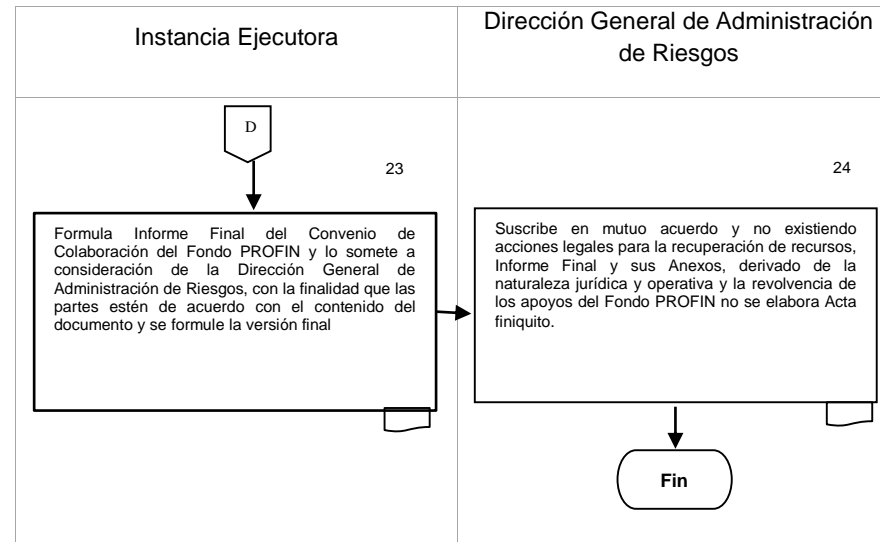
| Instancia Ejecutora | Dirección General de Administración de Riesgos |
|---|---|
| D 23 Formula Informe Final del Convenio de Colaboración del Fondo PROFIN y lo somete a consideración de la Dirección General de Administración de Riesgos, con la finalidad que las partes estén de acuerdo con el contenido del documento y se formule la versión final | 24 Suscribe en mutuo acuerdo y no existiendo acciones legales para la recuperación de recursos, Informe Final y sus Anexos, derivado de la naturaleza jurídica y operativa y la revolvencia de los apoyos del Fondo PROFIN no se elabora Acta finiquito. Fin |